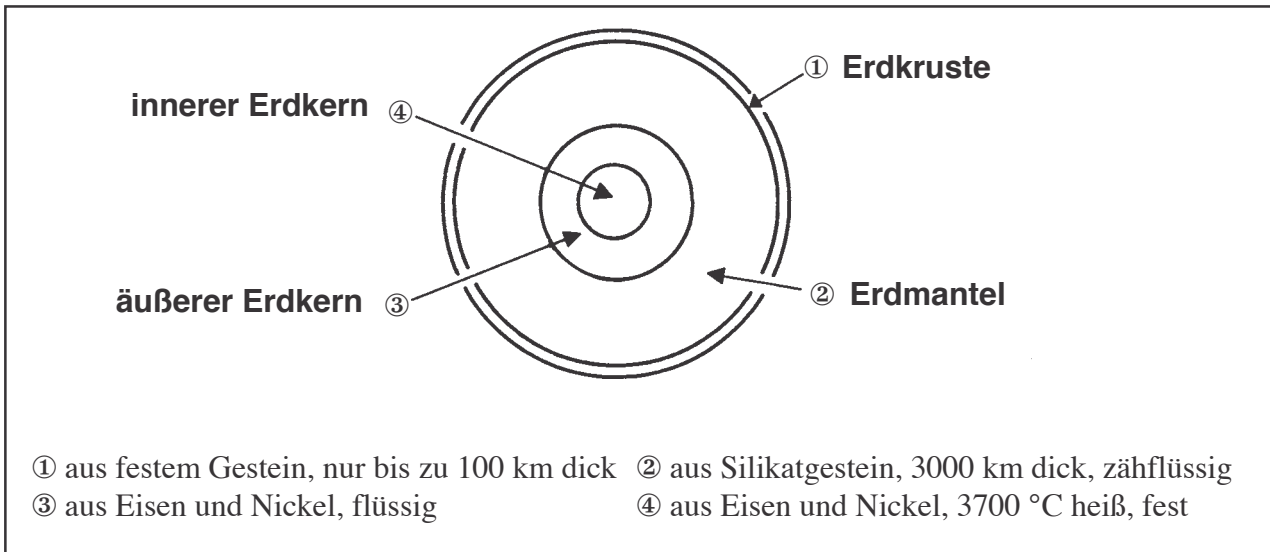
① Erdkruste

innerer Erdkern ④

äußerer Erdkern ③

② Erdmantel

① aus festem Gestein, nur bis zu 100 km dick ② aus Silikatgestein, 3000 km dick, zähflüssig
③ aus Eisen und Nickel, flüssig ④ aus Eisen und Nickel, 3700 °C heiß, fest